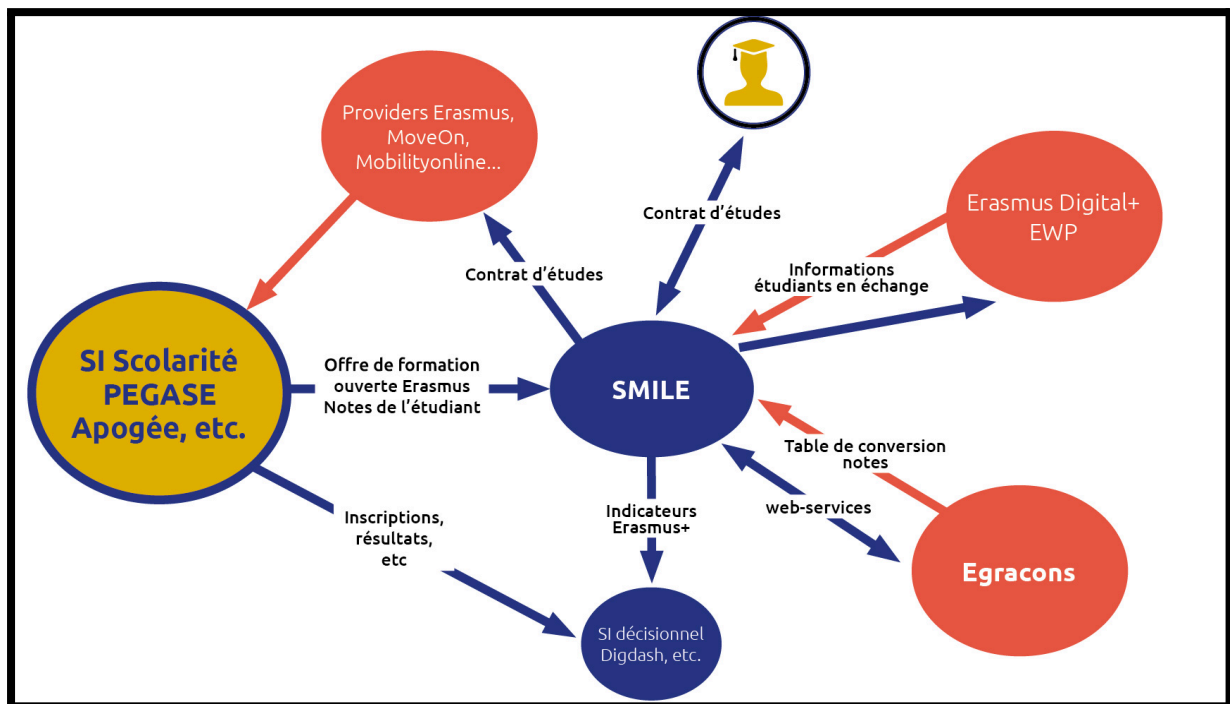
Providers Erasmus, MoveOn, Mobilityonline...

Contrat d'études

Erasmus Digital+ EWP

Contrat d'études

Informations étudiants en échange

SI Scolarité PEGASE Apogée, etc.

Offre de formation ouverte Erasmus Notes de l'étudiant

SMILE

Table de conversion notes

web-services

Indicateurs Erasmus+

Inscriptions, résultats, etc

Egracons

SI décisionnel Digdash, etc.